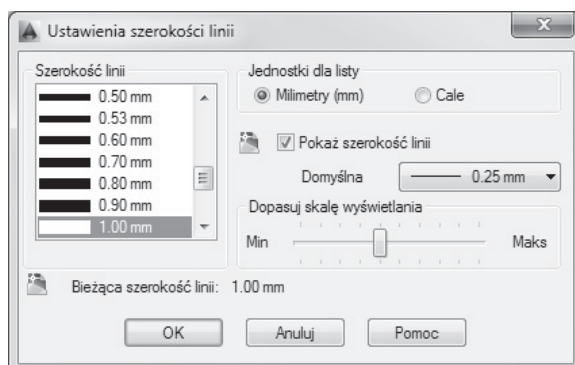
Ustawienia szerokości linii

Szerokość linii
0.50 mm
0.53 mm
0.60 mm
0.70 mm
0.80 mm
0.90 mm
1.00 mm

Jednostki dla listy
Milimetry (mm)
Cale

Pokaż szerokość linii

Domyślna
0.25 mm

Dopasuj skalę wyświetlania
Min
Maks

Bieżąca szerokość linii: 1.00 mm

OK
Anuluj
Pomoc